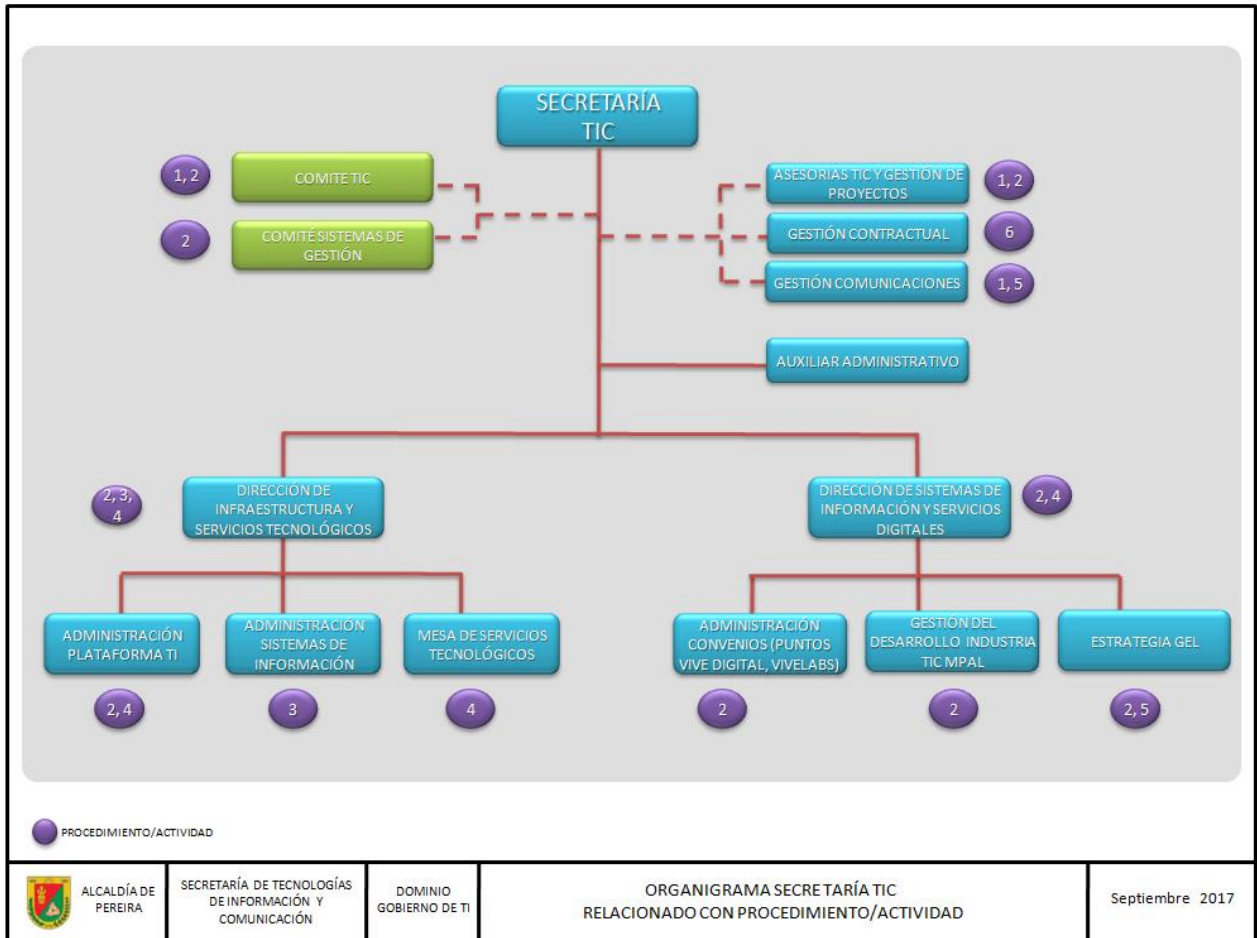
SECRETARÍA TIC

1, 2
COMITE TIC

2
COMITÉ SISTEMAS DE GESTIÓN

ASESORIAS TIC Y GESTIÓN DE PROYECTOS
1, 2

GESTIÓN CONTRACTUAL
6

GESTIÓN COMUNICACIONES
1, 5

AUXILIAR ADMINISTRATIVO

2, 3, 4
DIRECCIÓN DE INFRAESTRUCTURA Y SERVICIOS TECNOLÓGICOS

DIRECCIÓN DE SISTEMAS DE INFORMACIÓN Y SERVICIOS DIGITALES
2, 4

ADMINISTRACIÓN PLATAFORMA TI
2, 4

ADMINISTRACIÓN SISTEMAS DE INFORMACIÓN
3

MESA DE SERVICIOS TECNOLÓGICOS
4

ADMINISTRACIÓN CONVENIOS (PUNTOS VIVE DIGITAL, VIVELABS)
2

GESTIÓN DEL DESARROLLO INDUSTRIA TIC MPAL
2

ESTRATEGIA GEL
2, 5

PROCEDIMIENTO/ACTIVIDAD

| ALCALDÍA DE PEREIRA | SECRETARÍA DE TECNOLOGÍAS DE INFORMACIÓN Y COMUNICACIÓN | DOMINIO GOBIERNO DE TI | ORGANIGRAMA SECRETARÍA TIC RELACIONADO CON PROCEDIMIENTO/ACTIVIDAD | Septiembre 2017 |
|---|---|---|---|---|